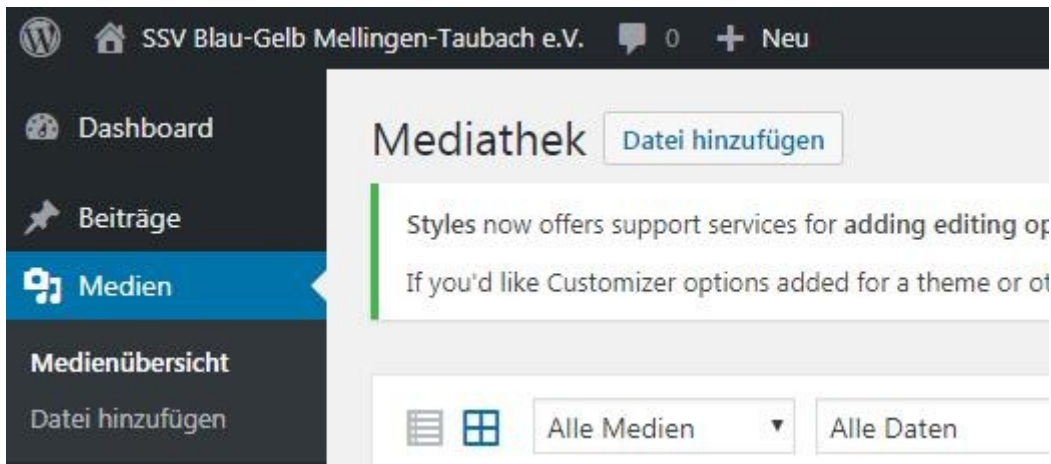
SSV Blau-Gelb Mellingen-Taubach e.V. 0 Neu

Dashboard

Beiträge

Medien

Medienübersicht

Datei hinzufügen

Mediathek Datei hinzufügen

Styles now offers support services for adding editing op

If you'd like Customizer options added for a theme or ot

Alle Medien

Alle Daten